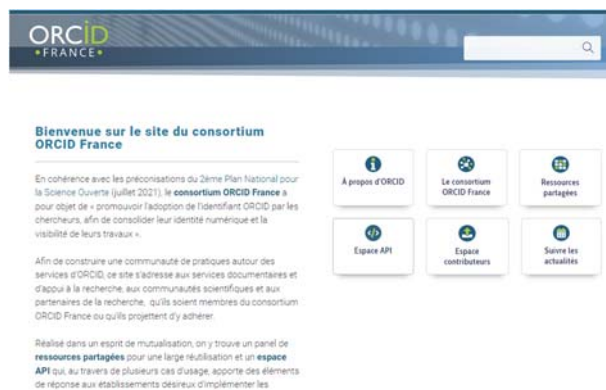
ORCID
•FRANCE•

Bienvenue sur le site du consortium ORCID France

En cohérence avec les préconisations du 2ème Plan National pour la Science Ouverte (juillet 2021), le consortium ORCID France a pour objet de « promouvoir l'adoption de l'identifiant ORCID par les chercheurs, afin de consolider leur identité numérique et la visibilité de leurs travaux ».

Afin de construire une communauté de pratiques autour des services d'ORCID, ce site s'adresse aux services documentaires et d'appui à la recherche, aux communautés scientifiques et aux partenaires de la recherche, qu'ils soient membres du consortium ORCID France ou qu'ils projettent d'y adhérer.

Réalisé dans un esprit de mutualisation, on y trouve un panel de ressources partagées pour une large réutilisation et un espace API qui, au travers de plusieurs cas d'usage, apporte des éléments de réponse aux établissements désireux d'implémenter les

À propos d'ORCID

Le consortium ORCID France

Ressources partagées

Espace API

Espace contributeurs

Suivre les actualités